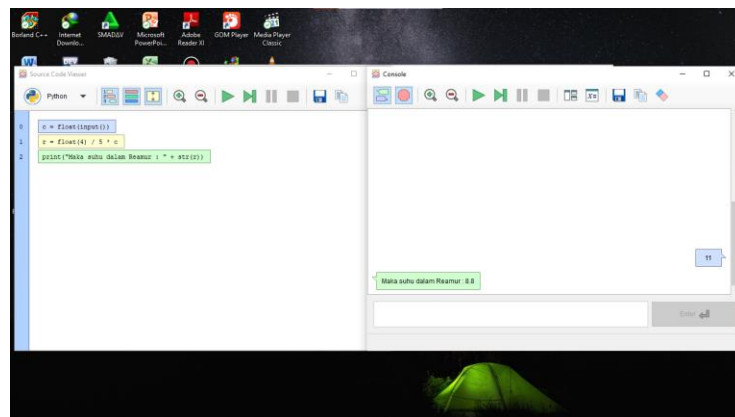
Borland C++
Internet Downlo...
SMADAV
Microsoft PowerPoi...
Adobe Reader XI
GOM Player
Media Player Classic

Source Code Viewer
Python

0 c = float(input())
1 r = float(4) / 5 * c
2 print("Maka suhu dalam Reamur : " + str(r))

Console

11

Maka suhu dalam Reamur : 8.8

Enter